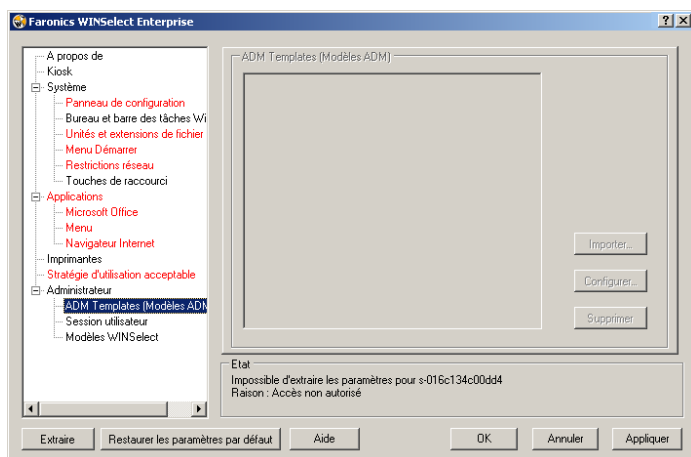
Faronics WINSelect Enterprise

?
X

A propos de
Kiosk
Système
Panneau de configuration
Bureau et barre des tâches Wi
Unités et extensions de fichier
Menu Démarrer
Restrictions réseau
Touches de raccourci
Applications
Microsoft Office
Menu
Navigateur Internet
Imprimantes
Stratégie d'utilisation acceptable
Administrateur
ADM Templates (Modèles ADM
Session utilisateur
Modèles WINSelect

ADM Templates (Modèles ADM)

Importer...
Configurer...
Supprimer

Etat
Impossible d'extraire les paramètres pour s-016c134c00dd4
Raison : Accès non autorisé

Extraire
Restaurer les paramètres par défaut
Aide
OK
Annuler
Appliquer